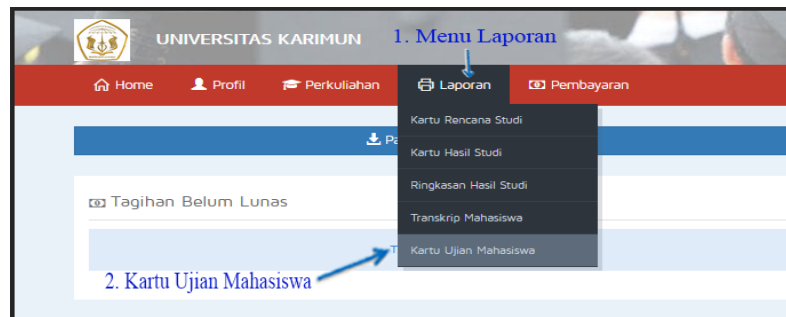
UNIVERSITAS KARIMUN
1. Menu Laporan
Home Profil Perkuliahan Laporan Pembayaran
Kartu Rencana Studi
Kartu Hasil Studi
Ringkasan Hasil Studi
Transkrip Mahasiswa
Kartu Ujian Mahasiswa
Pa
Tagihan Belum Lunas
T
2. Kartu Ujian Mahasiswa